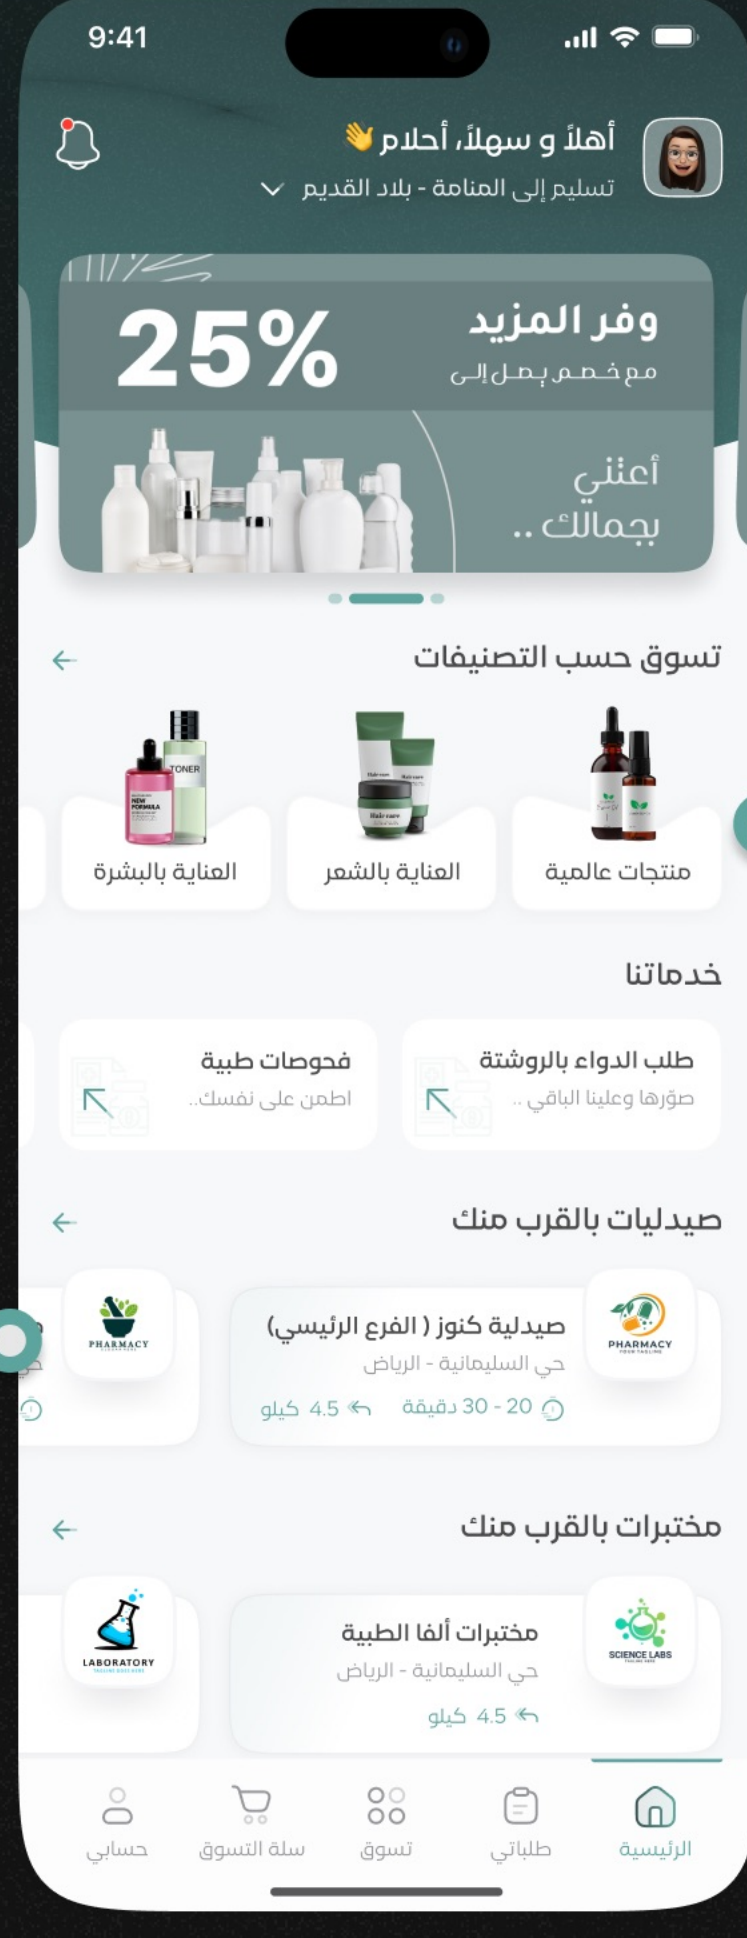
9:41

أهلاً و سهلاً، أحلام 👋
تسليم إلى المنامة - بلاد القديم

وفر المزيد
مع خصم يصل إلى
25%
أعتني بجمالك ..

تسوق حسب التصنيفات

منتجات عالمية
العناية بالشعر
Hair care
العناية بالبشرة
TONER
NEW FORMULA

خدماتنا

طلب الدواء بالروشتة
صوّرها وعلينا الباقي ..
فحوصات طبية
اطمن على نفسك..

صيدليات بالقرب منك

PHARMACY
صيدلية كنوز ( الفرع الرئيسي)
حي السليمانية - الرياض
20 - 30 دقيقة
4.5 كيلو
PHARMACY

مختبرات بالقرب منك

SCIENCE LABS
مختبرات ألفا الطبية
حي السليمانية - الرياض
4.5 كيلو
LABORATORY

الرئيسية
طلباتي
تسوق
سلة التسوق
حسابي